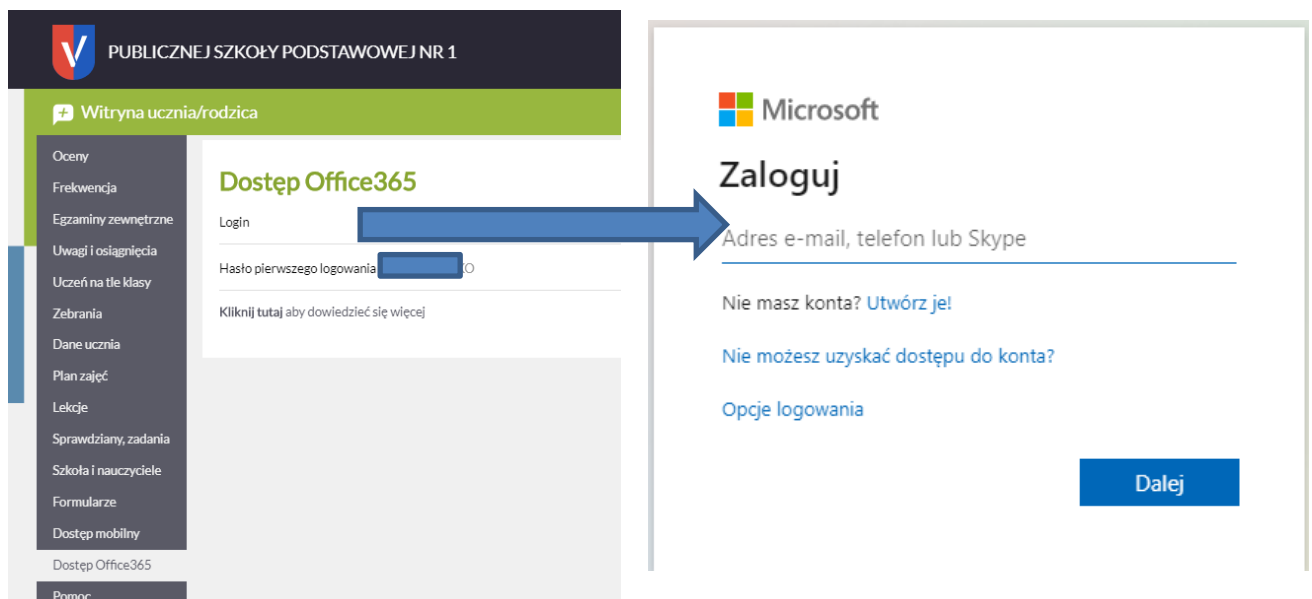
PUBLICZNEJ SZKOŁY PODSTAWOWEJ NR 1

Witryna ucznia/rodzica

Oceny
Frekwencja
Egzaminy zewnętrzne
Uwagi i osiągnięcia
Uczeń na tle klasy
Zebrania
Dane ucznia
Plan zajęć
Lekcje
Sprawdziany, zadania
Szkoła i nauczyciele
Formularze
Dostęp mobilny
Dostęp Office365
Pomoc

Dostęp Office365

Login

Hasło pierwszego logowania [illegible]O

Kliknij tutaj aby dowiedzieć się więcej

Microsoft

Zaloguj

Adres e-mail, telefon lub Skype

Nie masz konta? Utwórz je!

Nie możesz uzyskać dostępu do konta?

Opcje logowania

Dalej